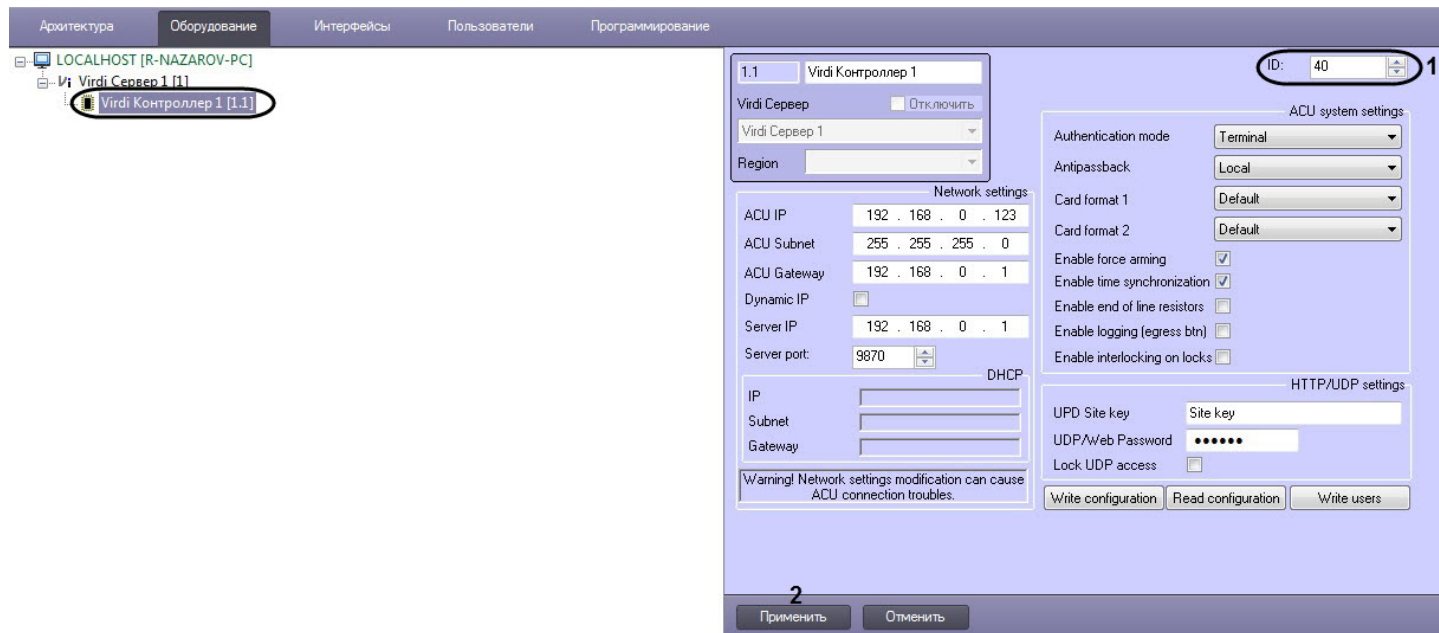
Архитектура Оборудование Интерфейсы Пользователи Программирование

LOCALHOST [R-NAZAROV-PC]
Virdi Сервер 1 [1]
Virdi Контроллер 1 [1.1]

1.1 Virdi Контроллер 1
Virdi Сервер Отключить
Virdi Сервер 1
Region

ID: 40 1

Network settings
ACU IP 192 . 168 . 0 . 123
ACU Subnet 255 . 255 . 255 . 0
ACU Gateway 192 . 168 . 0 . 1
Dynamic IP
Server IP 192 . 168 . 0 . 1
Server port: 9870

DHCP
IP
Subnet
Gateway

Warning! Network settings modification can cause ACU connection troubles.

ACU system settings
Authentication mode Terminal
Antipassback Local
Card format 1 Default
Card format 2 Default
Enable force arming
Enable time synchronization
Enable end of line resistors
Enable logging (egress btn)
Enable interlocking on locks

HTTP/UDP settings
UPD Site key Site key
UDP/Web Password ••••••
Lock UDP access

Write configuration Read configuration Write users

2
Применить Отменить